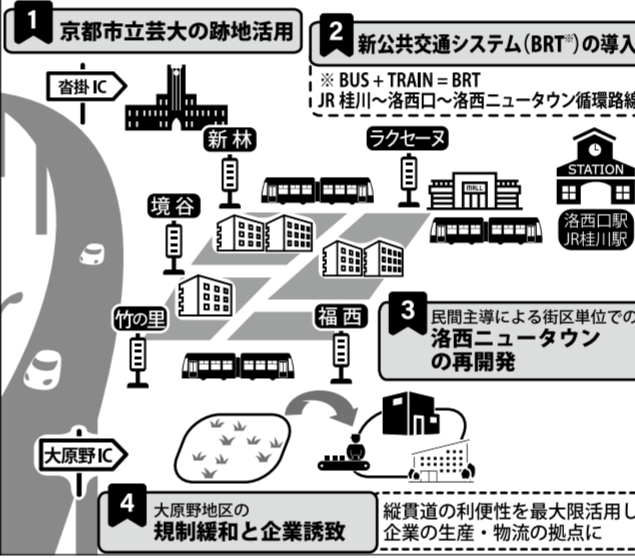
1 京都市立芸大の跡地活用

2 新公共交通システム（BRT※）の導入

※ BUS + TRAIN = BRT
JR 桂川～洛西口～洛西ニュータウン循環路線

沓掛 IC

新林

ラクセーヌ

MALL

STATION

境谷

洛西口駅
JR桂川駅

竹の里

福西

3 民間主導による街区単位での
洛西ニュータウンの再開発

大原野 IC

4 大原野地区の
規制緩和と企業誘致

縦貫道の利便性を最大限活用し
企業の生産・物流の拠点に